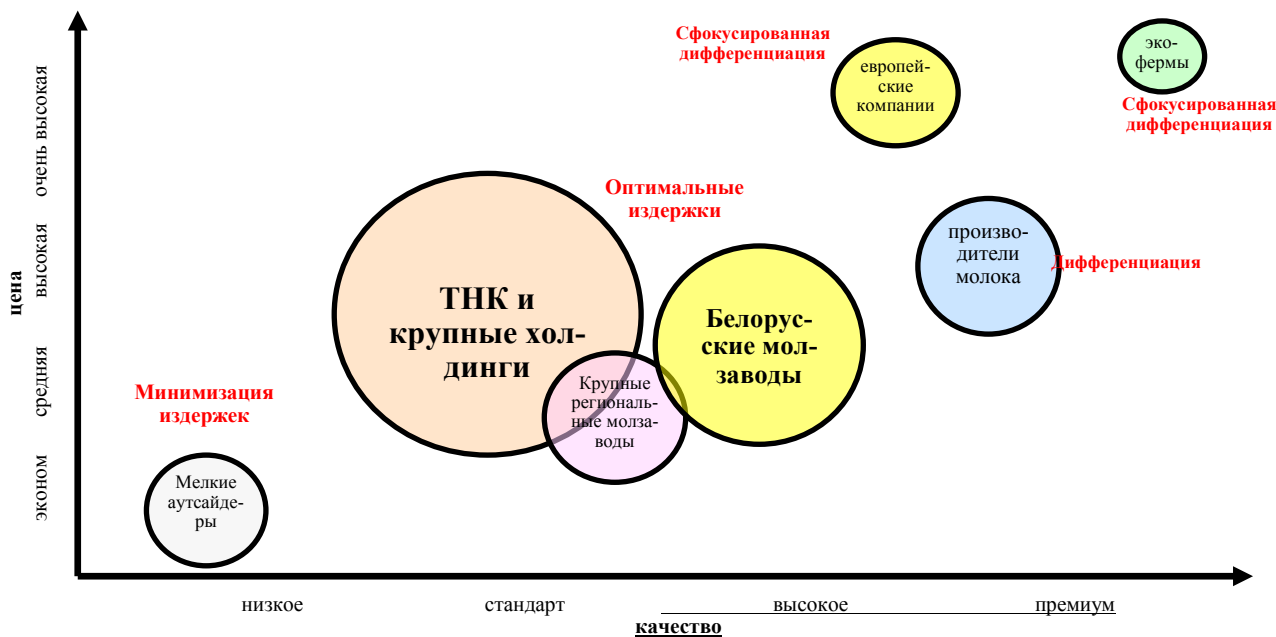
цена

очень высокая

высокая

средняя

эконом

Сфокусированная дифференциация

европейские компании

эко-фермы

Сфокусированная дифференциация

Оптимальные издержки

ТНК и крупные холдинги

Белорусские молзаводы

производители молока

Дифференциация

Минимизация издержек

Крупные региональные молзаводы

Мелкие аутсайдеры

низкое

стандарт

высокое

премиум

качество